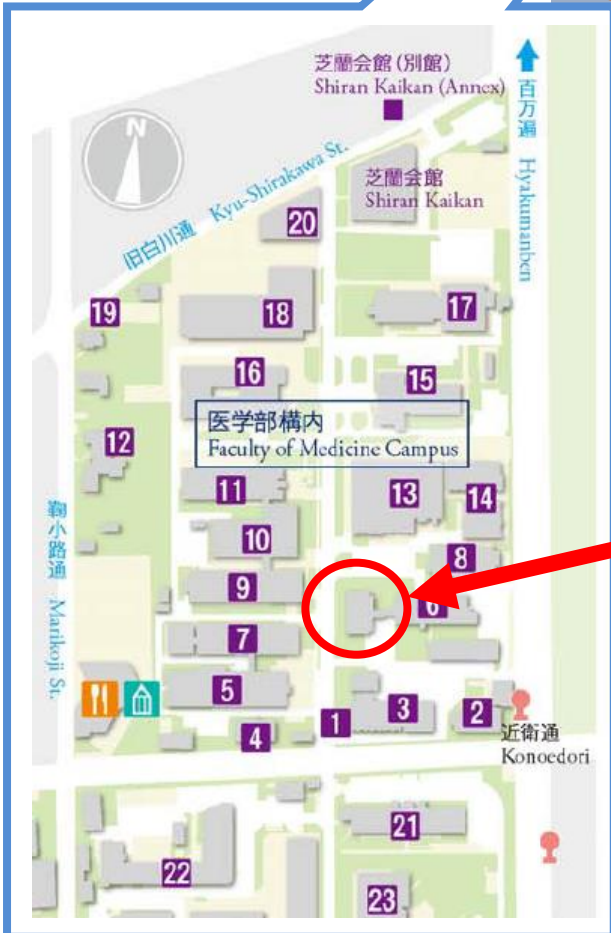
N

芝蘭会館(別館)
Shiran Kaikan (Annex)

百万遍
Hyakumanben

芝蘭会館
Shiran Kaikan

旧白川通 Kyu-Shirakawa St.

20
19
18
17
16
15

医学部構内
Faculty of Medicine Campus

12
11
13
14
10
8
9
6
7
5
3
2
1
4

鞠小路通 Marikoji St.

近衛通
Konoedori

21
22
23